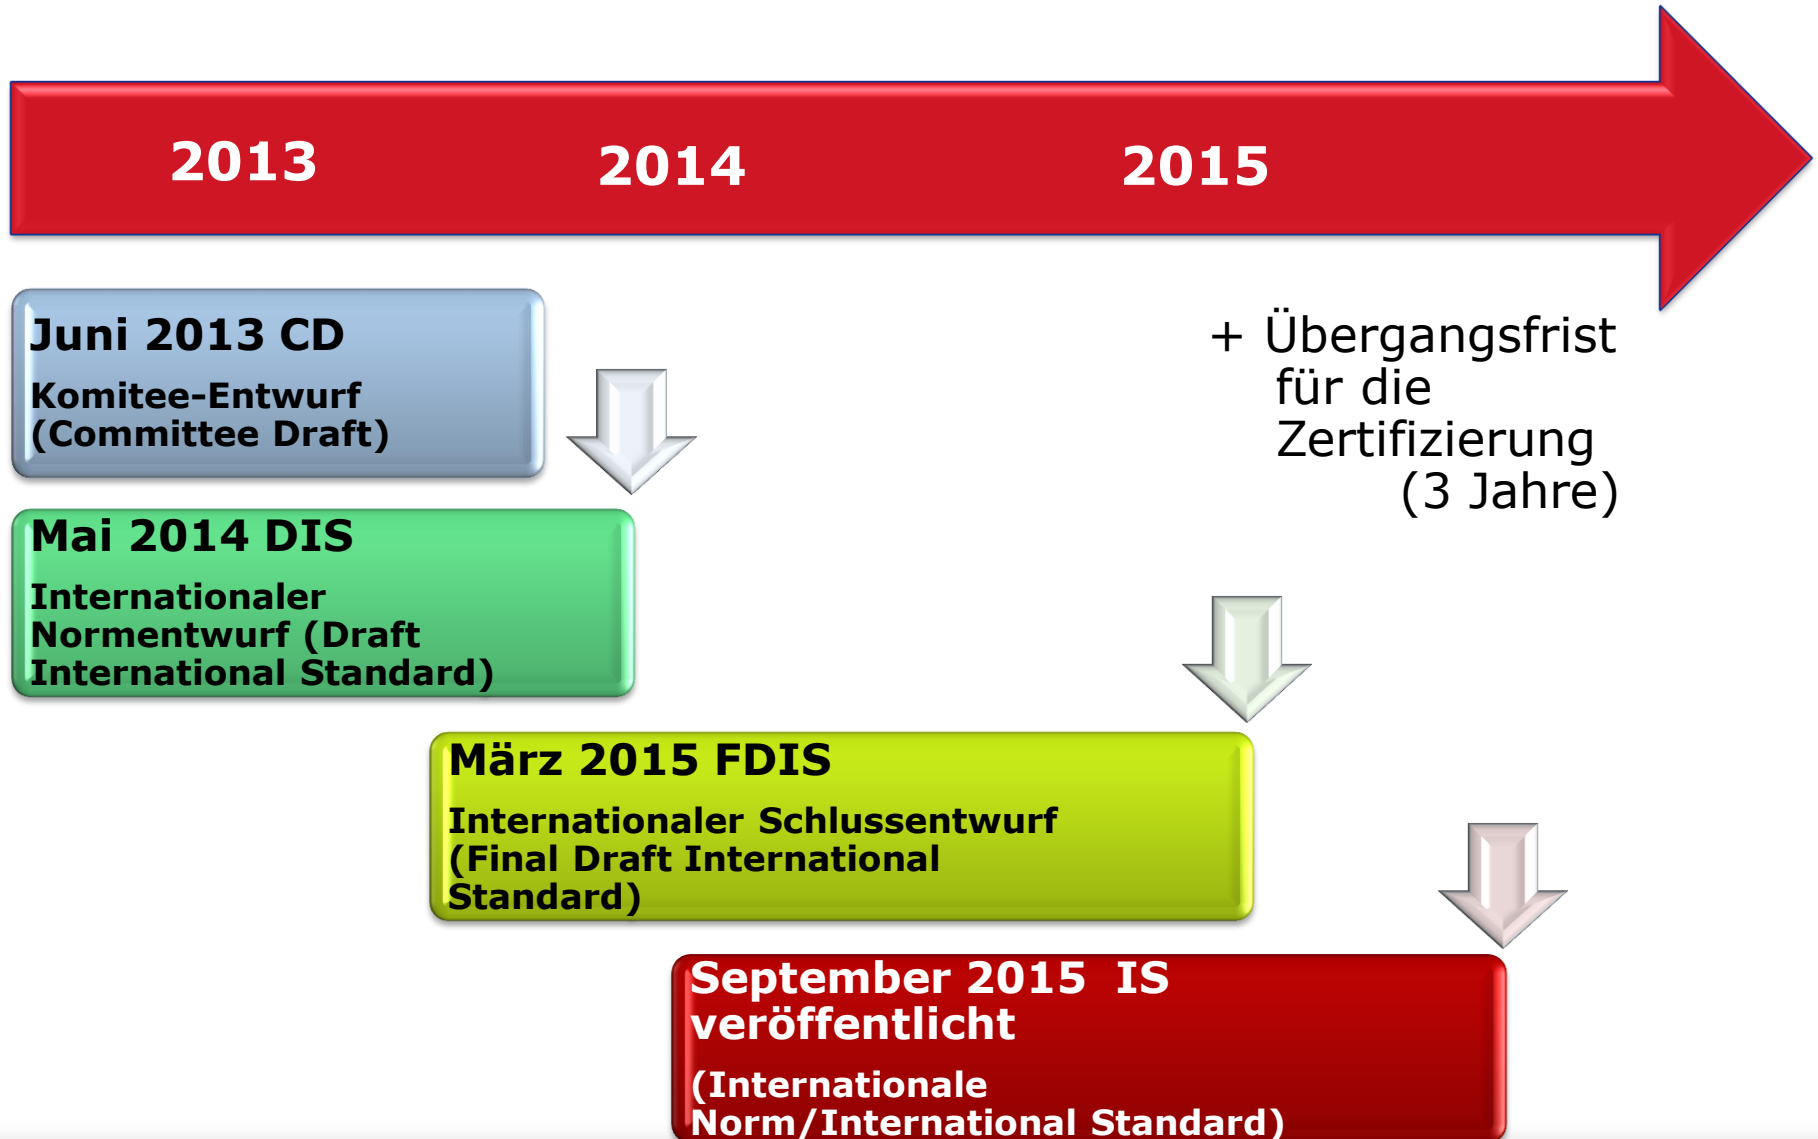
2013
2014
2015

Juni 2013 CD
Komitee-Entwurf (Committee Draft)

+ Übergangsfrist für die Zertifizierung (3 Jahre)

Mai 2014 DIS
Internationaler Normentwurf (Draft International Standard)

März 2015 FDIS
Internationaler Schlussentwurf (Final Draft International Standard)

September 2015 IS veröffentlicht
(Internationale Norm/International Standard)